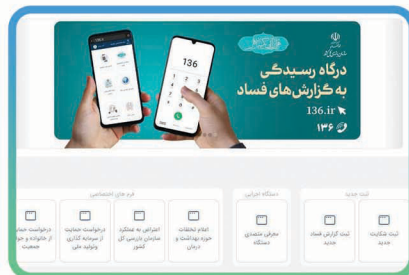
درگاه رسیدگی
به گزارش‌های فساد

136.ir

۱۳۶

136

ثبت جدید

ثبت شکایت جدید

ثبت گزارش فساد جدید

دستگاه اجرایی

معرفی متصدی دستگاه

فرم های اختصاصی

اعلام تخلفات حوزه بهداشت و درمان

اعتراض به عملکرد سازمان بازرسی کل کشور

درخواست حمایت از سرمایه گذاری و تولید ملی

درخواست حمایت از خانواده و جوانی جمعیت